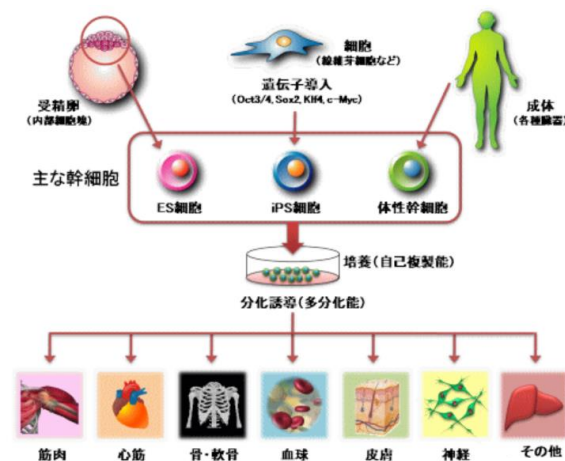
細胞
(線維芽細胞など)

遺伝子導入
(Oct3/4, Sox2, Klf4, c-Myc)

受精卵
(内部細胞塊)

成体
(各種臓器)

主な幹細胞

ES細胞

iPS細胞

体性幹細胞

培養(自己複製能)

分化誘導(多分化能)

筋肉

心筋

骨・軟骨

血球

皮膚

神経

その他